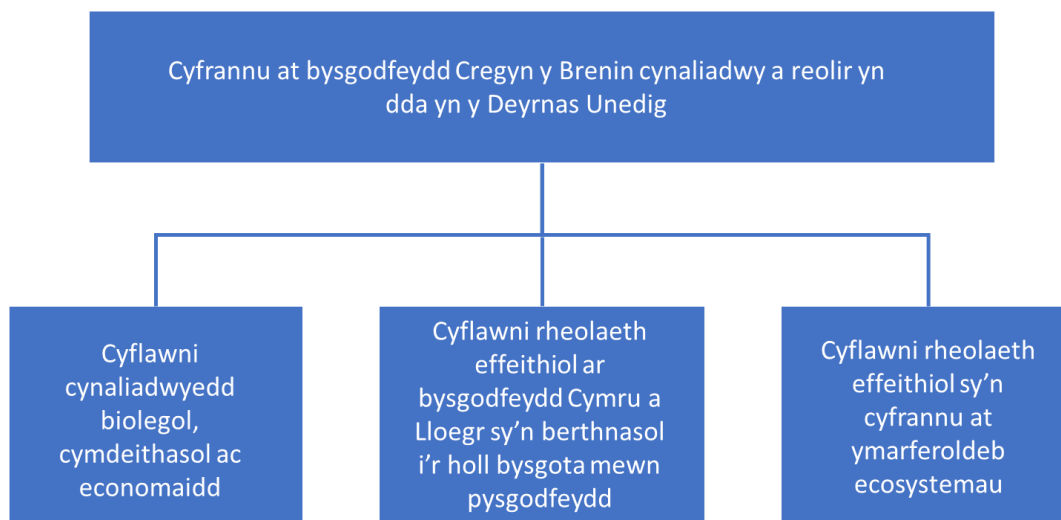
Cyfrannu at bysgodfeydd Cregyn y Brenin cynaliadwy a reolir yn dda yn y Deyrnas Unedig

Cyflawni cynaliadwyedd biolegol, cymdeithasol ac economaidd

Cyflawni rheolaeth effeithiol ar bysgodfeydd Cymru a Lloegr sy’n berthnasol i’r holl bysgota mewn pysgodfeydd

Cyflawni rheolaeth effeithiol sy’n cyfrannu at ymarferoldeb ecosystemau